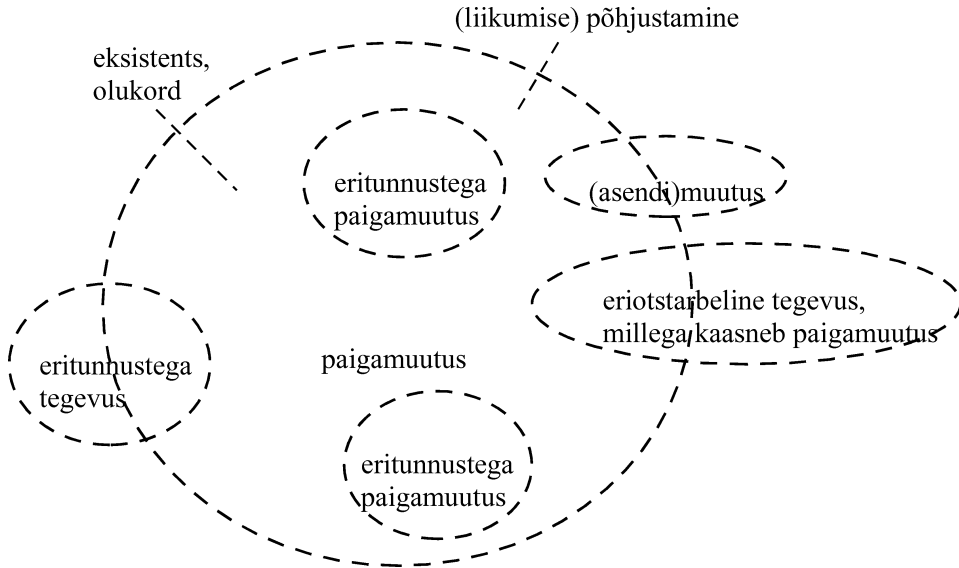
(liikumise) põhjustamine

eksistents, olukord

eritunnustega paigamuutus

(asendi)muutus

eriotstarbeline tegevus, millega kaasneb paigamuutus

eritunnustega tegevus

paigamuutus

eritunnustega paigamuutus